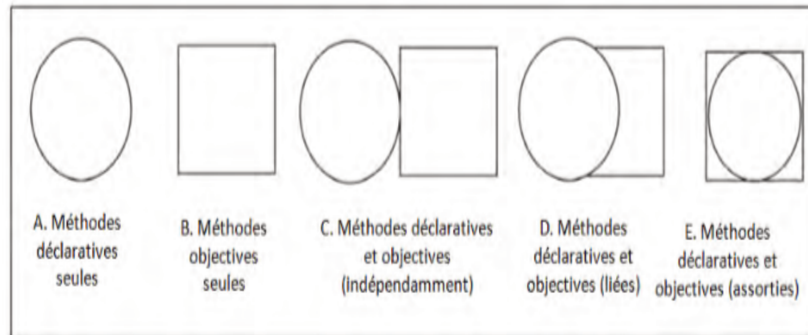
A. Méthodes déclaratives seules

B. Méthodes objectives seules

C. Méthodes déclaratives et objectives (indépendamment)

D. Méthodes déclaratives et objectives (liées)

E. Méthodes déclaratives et objectives (assorties)